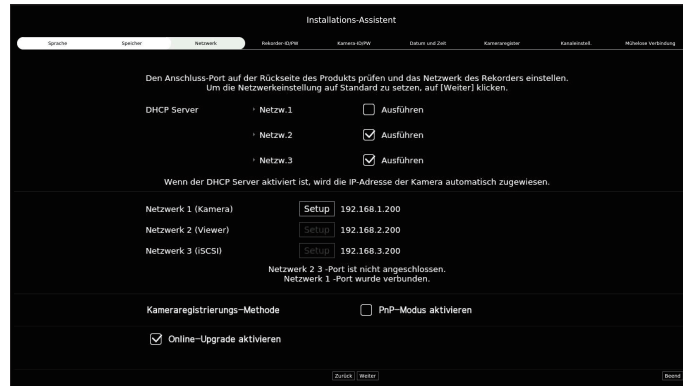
Installations-Assistent

Sprache | Speicher | Netzwerk | Rekorder-ID/PW | Kamera-ID/PW | Datum und Zeit | Kameraregister | Kanaleinstell. | Mühelose Verbindung

Den Anschluss-Port auf der Rückseite des Produkts prüfen und das Netzwerk des Rekorders einstellen. Um die Netzwerkeinstellung auf Standard zu setzen, auf [Weiter] klicken.

DHCP Server

Netzw.1 Ausführen

Netzw.2 Ausführen

Netzw.3 Ausführen

Wenn der DHCP Server aktiviert ist, wird die IP-Adresse der Kamera automatisch zugewiesen.

Netzwerk 1 (Kamera) Setup 192.168.1.200

Netzwerk 2 (Viewer) Setup 192.168.2.200

Netzwerk 3 (iSCSI) Setup 192.168.3.200

Netzwerk 2 3 -Port ist nicht angeschlossen.
Netzwerk 1 -Port wurde verbunden.

Kameraregistrierungs-Methode PnP-Modus aktivieren

Online-Upgrade aktivieren

Zurück Weiter

Beend